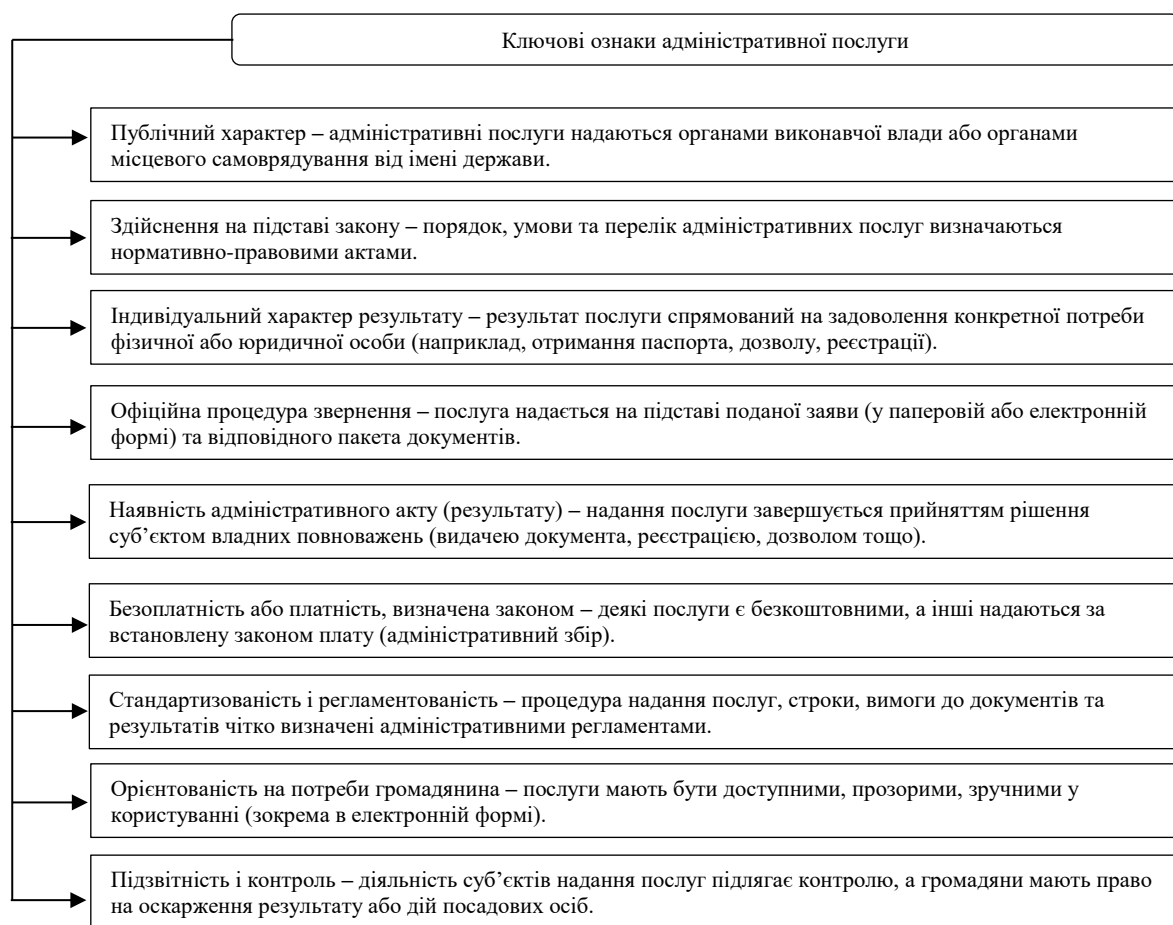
Ключові ознаки адміністративної послуги

Публічний характер – адміністративні послуги надаються органами виконавчої влади або органами місцевого самоврядування від імені держави.

Здійснення на підставі закону – порядок, умови та перелік адміністративних послуг визначаються нормативно-правовими актами.

Індивідуальний характер результату – результат послуги спрямований на задоволення конкретної потреби фізичної або юридичної особи (наприклад, отримання паспорта, дозволу, реєстрації).

Офіційна процедура звернення – послуга надається на підставі поданої заяви (у паперовій або електронній формі) та відповідного пакета документів.

Наявність адміністративного акту (результату) – надання послуги завершується прийняттям рішення суб'єктом владних повноважень (видачею документа, реєстрацією, дозволом тощо).

Безоплатність або платність, визначена законом – деякі послуги є безкоштовними, а інші надаються за встановлену законом плату (адміністративний збір).

Стандартизованість і регламентованість – процедура надання послуг, строки, вимоги до документів та результатів чітко визначені адміністративними регламентами.

Орієнтованість на потреби громадянина – послуги мають бути доступними, прозорими, зручними у користуванні (зокрема в електронній формі).

Підзвітність і контроль – діяльність суб'єктів надання послуг підлягає контролю, а громадяни мають право на оскарження результату або дій посадових осіб.